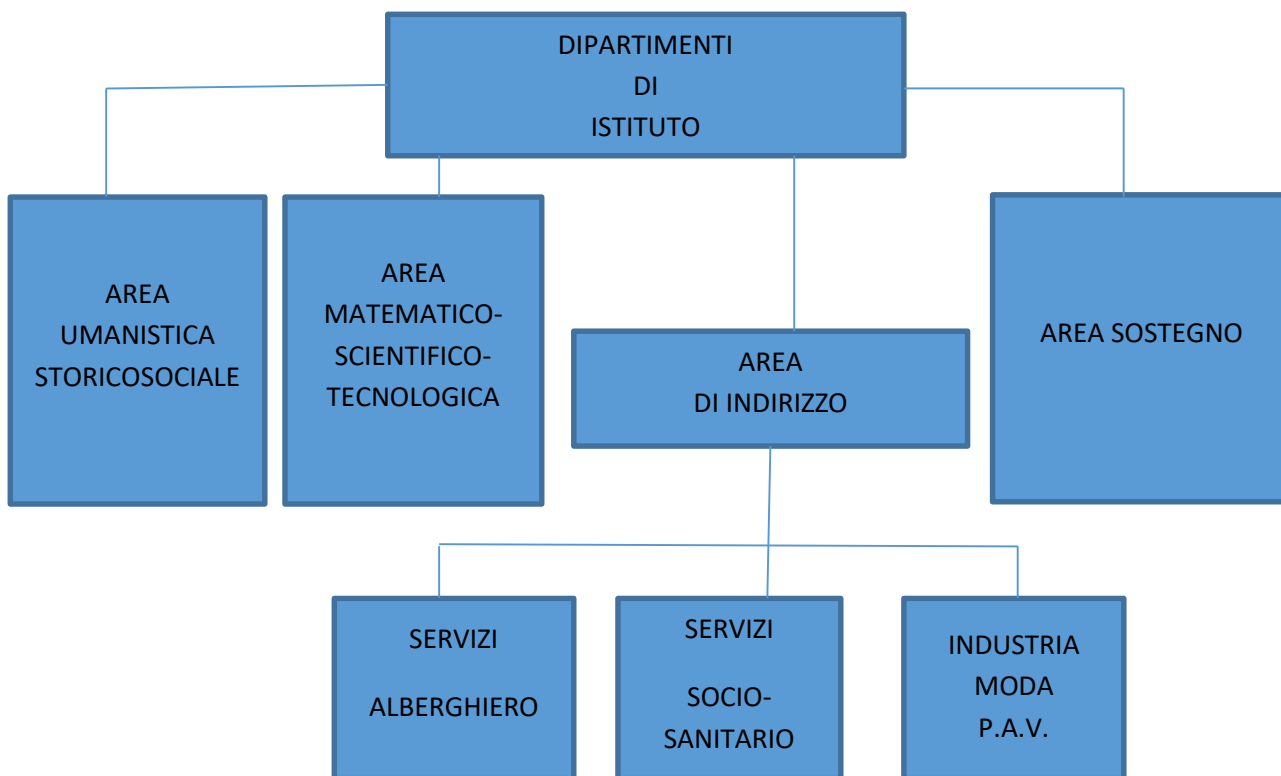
DIPARTIMENTI
DI
ISTITUTO

AREA
UMANISTICA
STORICOSOCIALE

AREA
MATEMATICO-
SCIENTIFICO-
TECNOLOGICA

AREA
DI INDIRIZZO

AREA SOSTEGNO

SERVIZI

ALBERGHIERO

SERVIZI

SOCIO-
SANITARIO

INDUSTRIA
MODA
P.A.V.